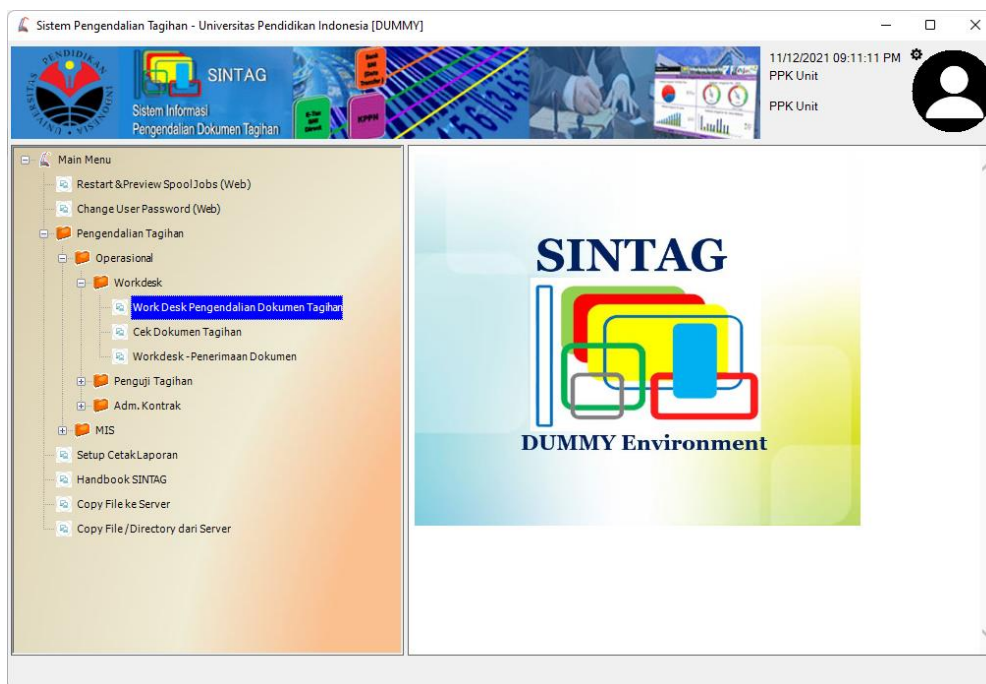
Sistem Pengendalian Tagihan - Universitas Pendidikan Indonesia [DUMMY]

PENDIDIKAN
UNIVERSITAS
INDONESIA

SINTAG
Sistem Informasi
Pengendalian Dokumen Tagihan

KPPN

11/12/2021 09:11:11 PM
PPK Unit

PPK Unit

Main Menu
Restart & Preview Spool Jobs (Web)
Change User Password (Web)
Pengendalian Tagihan
Operasional
Workdesk
Work Desk Pengendalian Dokumen Tagihan
Cek Dokumen Tagihan
Workdesk - Penerimaan Dokumen
Penguji Tagihan
Adm. Kontrak
MIS
Setup Cetak Laporan
Handbook SINTAG
Copy File ke Server
Copy File / Directory dari Server

SINTAG

DUMMY Environment